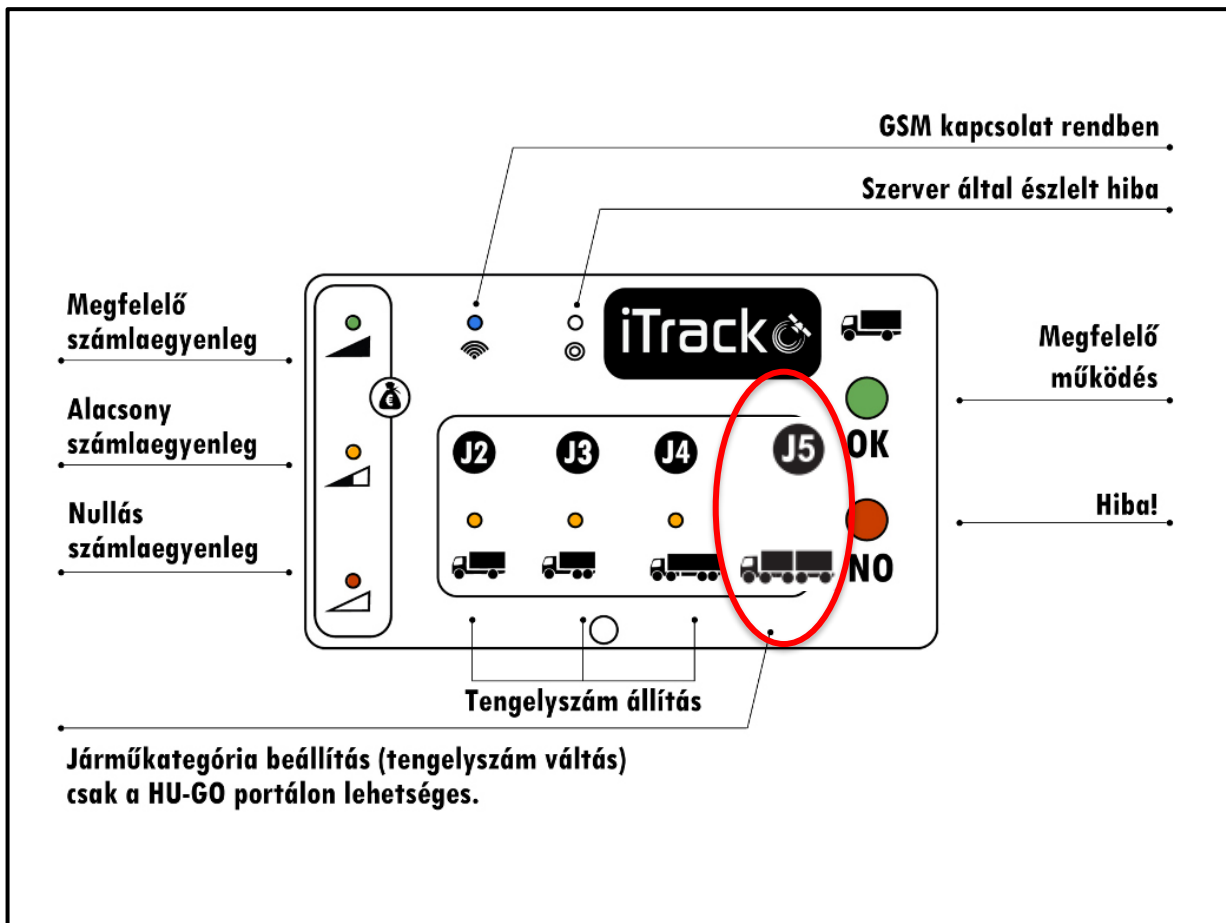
GSM kapcsolat rendben

Szerver által észlelt hiba

Megfelelő számlaegyenleg

Alacsony számlaegyenleg

Nullás számlaegyenleg

iTrack

€

J2

J3

J4

J5

OK

NO

Megfelelő működés

Hiba!

Tengelyszám állítás

Járműkategória beállítás (tengelyszám váltás) csak a HU-GO portálon lehetséges.